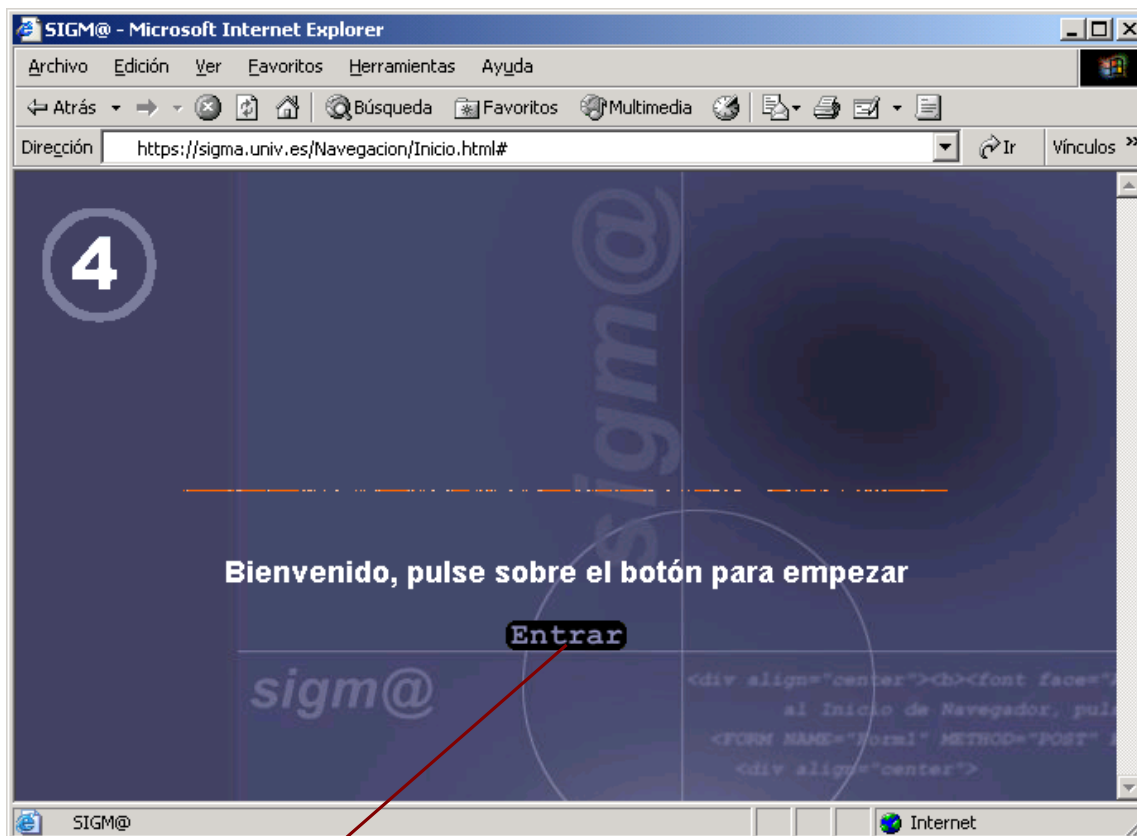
SIGM@ - Microsoft Internet Explorer

Archivo Edición Ver Favoritos Herramientas Ayuda

Atrás Búsqueda Favoritos Multimedia

Dirección https://sigma.univ.es/Navegacion/Inicio.html# Ir Vínculos »

4

sigm@

Bienvenido, pulse sobre el botón para empezar

Entrar

sigm@

<div align="center"><b><font face="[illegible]
al Inicio de Navegador, pul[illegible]
<FORM NAME="Form1" METHOD="POST" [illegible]
<div align="center">

SIGM@ Internet